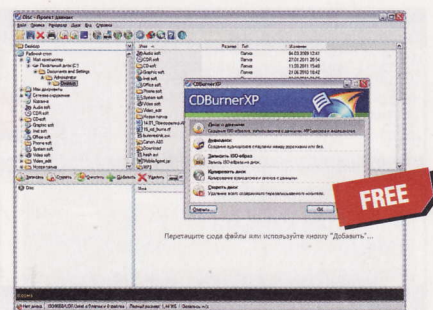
Disc - Проект данных

CDBurnerXP

CDBurnerXP

Диск с данными

Видеодиск

Записать ISO-образ

Копировать диск

Стереть диск

Отмена

OK

FREE

Перетащите сюда файлы или используйте кнопку "Добавить"...

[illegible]